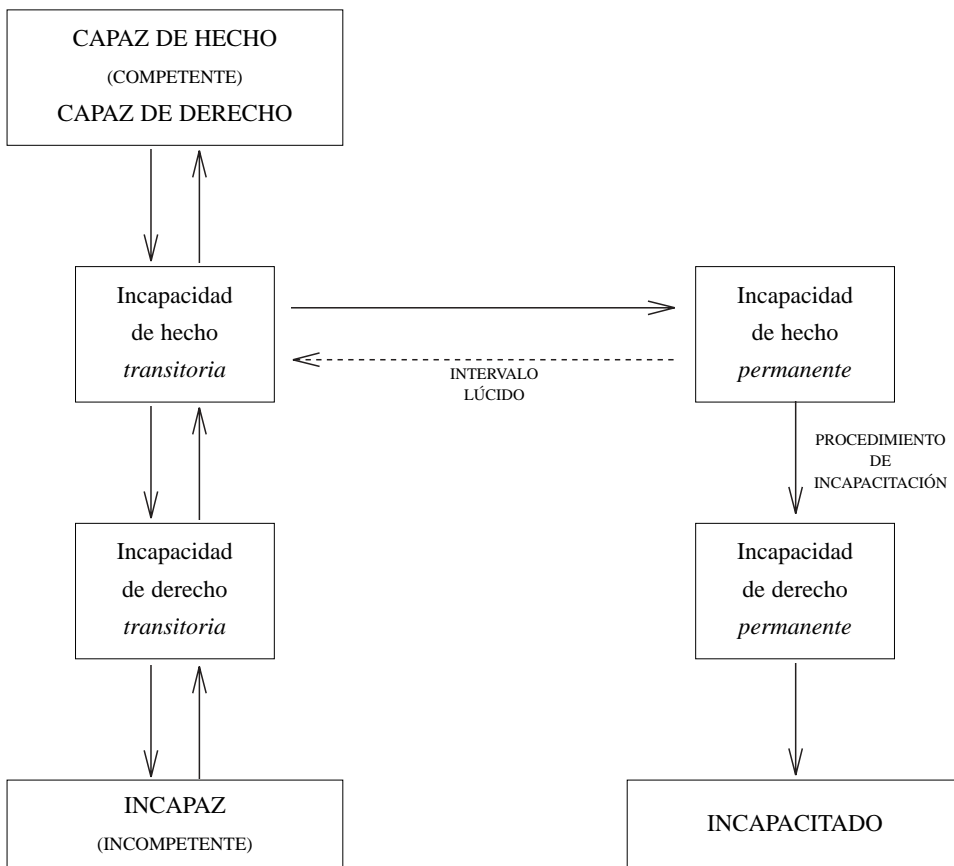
CAPAZ DE HECHO
(COMPETENTE)
CAPAZ DE DERECHO

Incapacidad de hecho *transitoria*

Incapacidad de hecho *permanente*

INTERVALO LÚCIDO

PROCEDIMIENTO DE INCAPACITACIÓN

Incapacidad de derecho *transitoria*

Incapacidad de derecho *permanente*

INCAPAZ
(INCOMPETENTE)

INCAPACITADO